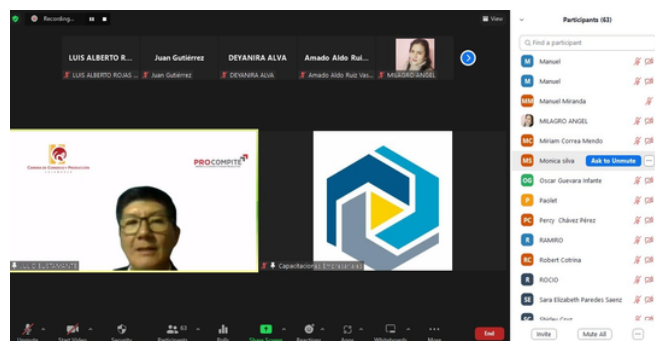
Recording...

View

LUIS ALBERTO R...
LUIS ALBERTO ROJAS ...

Juan Gutiérrez
Juan Gutiérrez

DEYANIRA ALVA
DEYANIRA ALVA

Amado Aldo Rui...
Amado Aldo Ruiz Vas...

MILAGRO ANGEL

Cámara de Comercio y Producción

PROCOMPITE

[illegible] BUSTAMANTE

Capacitacion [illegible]

Participants (63)

Find a participant

Manuel

Manuel

Manuel Miranda

MILAGRO ANGEL

Miriam Correa Mendo

Monica silva
Ask to Unmute

Oscar Guevara Infante

Paolet

Percy Chávez Pérez

RAMIRO

Robert Cotrina

ROCIO

Sara Elizabeth Paredes Saenz

Shirley Cruz

Invite
Mute All

Unmute
Start Video
Security
Participants 63
Polls
Share Screen
Reactions
Apps
Whiteboards
More
End